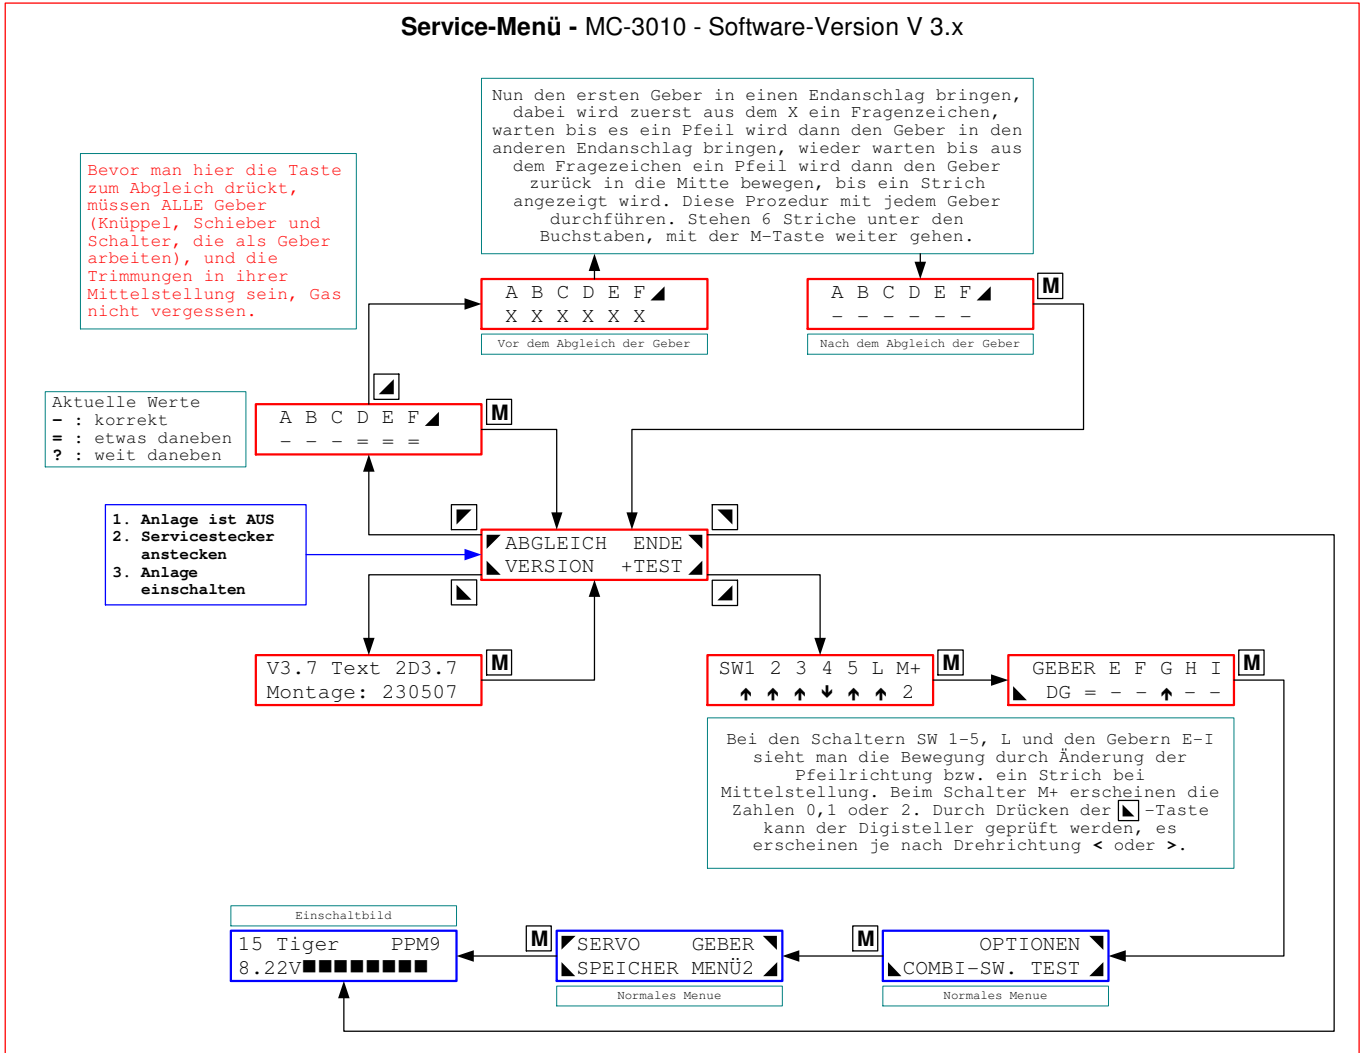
**Service-Menü -** MC-3010 - Software-Version V 3.x

Nun den ersten Geber in einen Endanschlag bringen, dabei wird zuerst aus dem X ein Fragenzeichen, warten bis es ein Pfeil wird dann den Geber in den anderen Endanschlag bringen, wieder warten bis aus dem Fragezeichen ein Pfeil wird dann den Geber zurück in die Mitte bewegen, bis ein Strich angezeigt wird. Diese Prozedur mit jedem Geber durchführen. Stehen 6 Striche unter den Buchstaben, mit der M-Taste weiter gehen.

Bevor man hier die Taste zum Abgleich drückt, müssen ALLE Geber (Knüppel, Schieber und Schalter, die als Geber arbeiten), und die Trimmungen in ihrer Mittelstellung sein, Gas nicht vergessen.

A B C D E F
X X X X X X
Vor dem Abgleich der Geber

A B C D E F
– – – – – –
Nach dem Abgleich der Geber

M

Aktuelle Werte
– : korrekt
= : etwas daneben
? : weit daneben

A B C D E F
– – – = = =

M

1. Anlage ist AUS
2. Servicestecker anstecken
3. Anlage einschalten

ABGLEICH ENDE
VERSION +TEST

V3.7 Text 2D3.7
Montage: 230507

M

SW1 2 3 4 5 L M+
↑ ↑ ↑ ↓ ↑ ↑ 2

M

GEBER E F G H I
DG = – – ↑ – –

M

Bei den Schaltern SW 1-5, L und den Gebern E-I sieht man die Bewegung durch Änderung der Pfeilrichtung bzw. ein Strich bei Mittelstellung. Beim Schalter M+ erscheinen die Zahlen 0,1 oder 2. Durch Drücken der -Taste kann der Digisteller geprüft werden, es erscheinen je nach Drehrichtung < oder >.

Einschaltbild
15 Tiger PPM9
8.22V■■■■■■■■

M

SERVO GEBER
SPEICHER MENÜ2
Normales Menue

M

OPTIONEN
COMBI-SW. TEST
Normales Menue